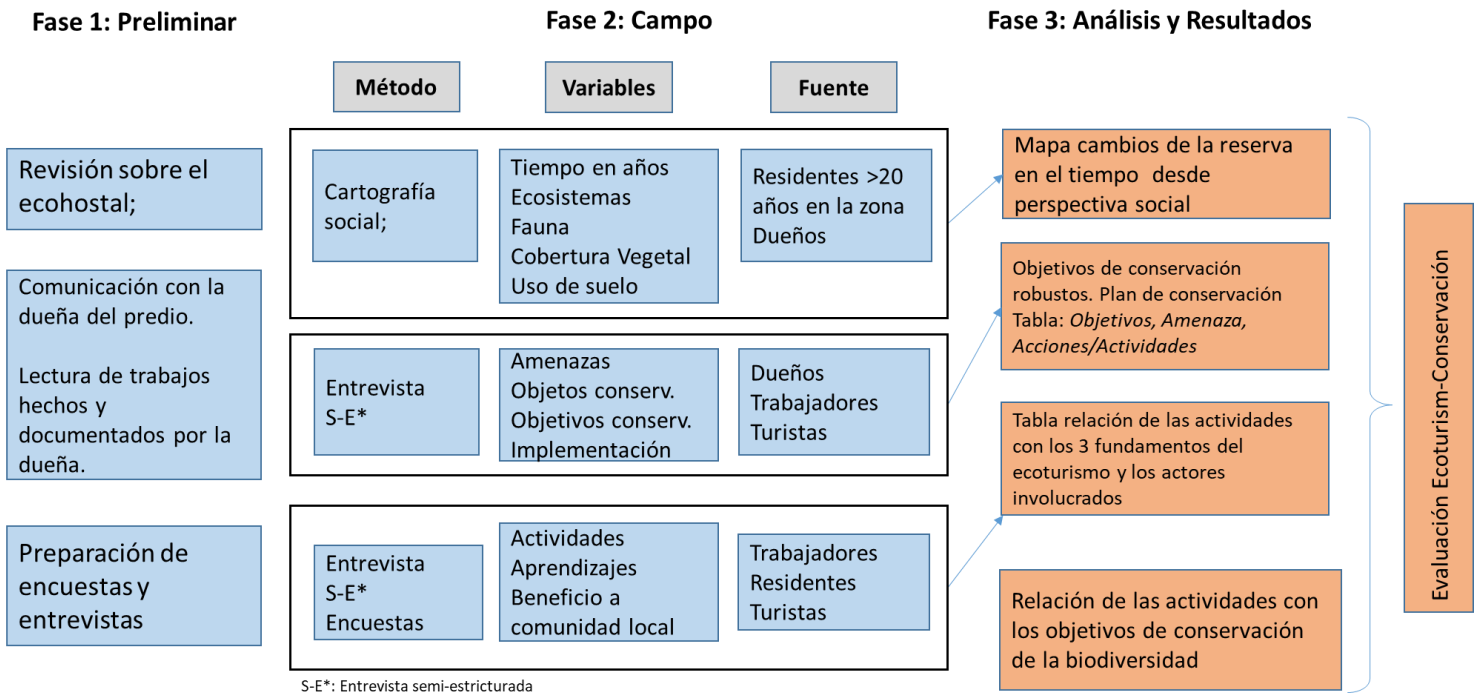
Fase 1: Preliminar

Fase 2: Campo

Fase 3: Análisis y Resultados

Método

Variables

Fuente

Revisión sobre el ecohostal;

Comunicación con la dueña del predio.

Lectura de trabajos hechos y documentados por la dueña.

Preparación de encuestas y entrevistas

Cartografía social;

Tiempo en años
Ecosistemas
Fauna
Cobertura Vegetal
Uso de suelo

Residentes >20 años en la zona
Dueños

Entrevista S-E*

Amenazas
Objetos conserv.
Objetivos conserv.
Implementación

Dueños
Trabajadores
Turistas

Entrevista S-E*
Encuestas

Actividades
Aprendizajes
Beneficio a comunidad local

Trabajadores
Residentes
Turistas

S-E*: Entrevista semi-estricturada

Mapa cambios de la reserva en el tiempo desde perspectiva social

Objetivos de conservación robustos. Plan de conservación Tabla: *Objetivos, Amenaza, Acciones/Actividades*

Tabla relación de las actividades con los 3 fundamentos del ecoturismo y los actores involucrados

Relación de las actividades con los objetivos de conservación de la biodiversidad

Evaluación Ecoturism-Conservación